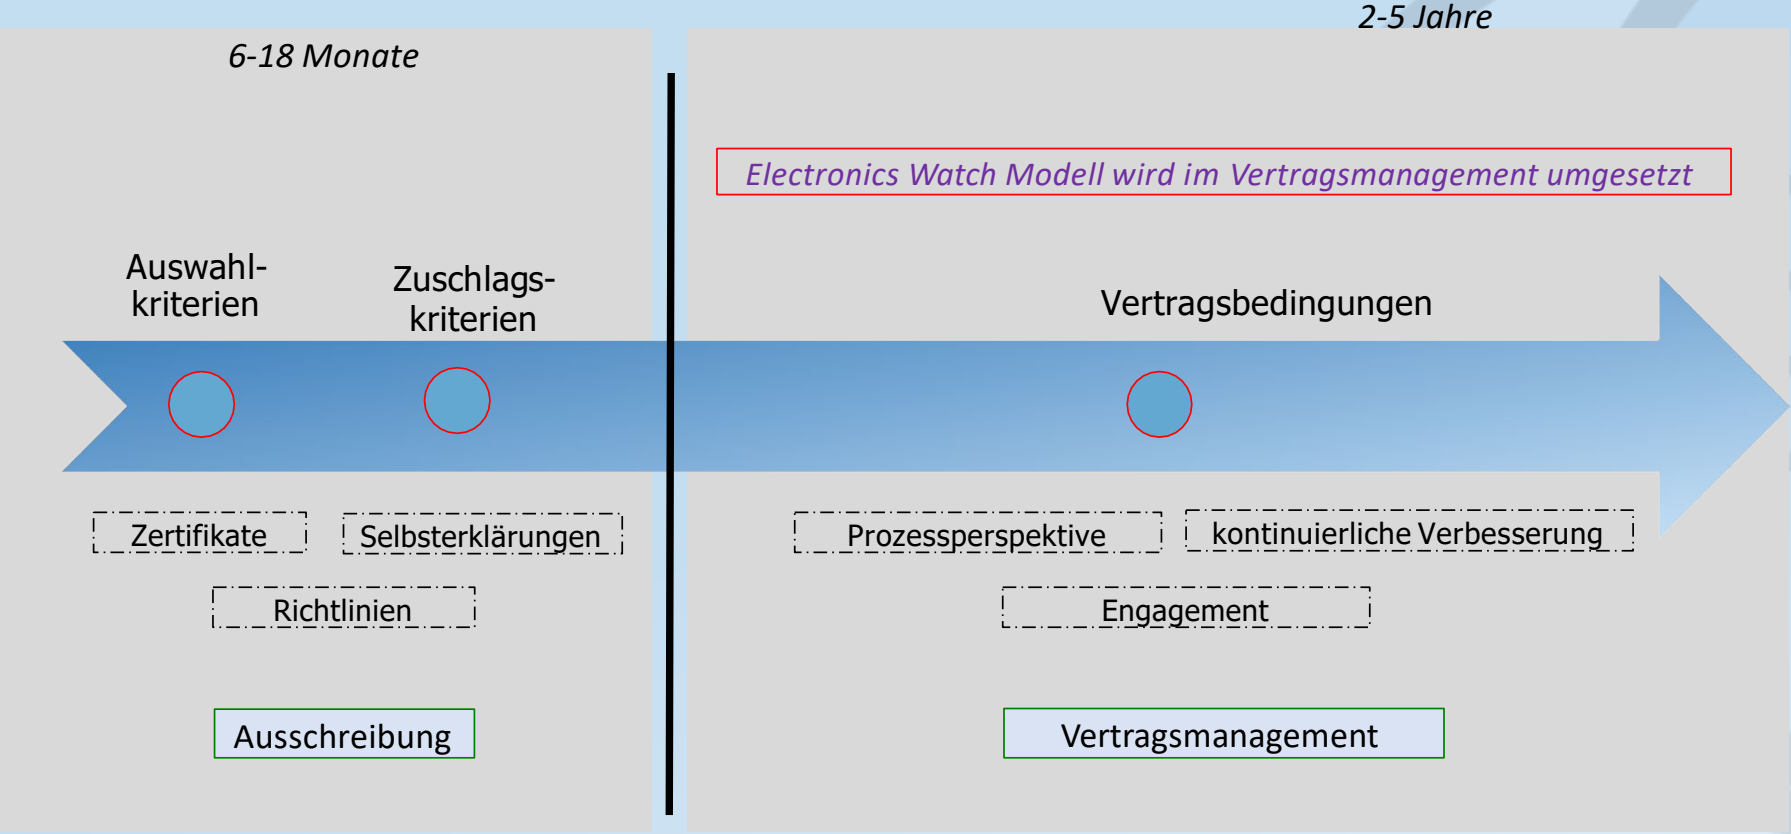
6-18 Monate

2-5 Jahre

Electronics Watch Modell wird im Vertragsmanagement umgesetzt

Auswahlkriterien

Zuschlagskriterien

Vertragsbedingungen

Zertifikate

Selbsterklärungen

Richtlinien

Prozessperspektive

kontinuierliche Verbesserung

Engagement

Ausschreibung

Vertragsmanagement